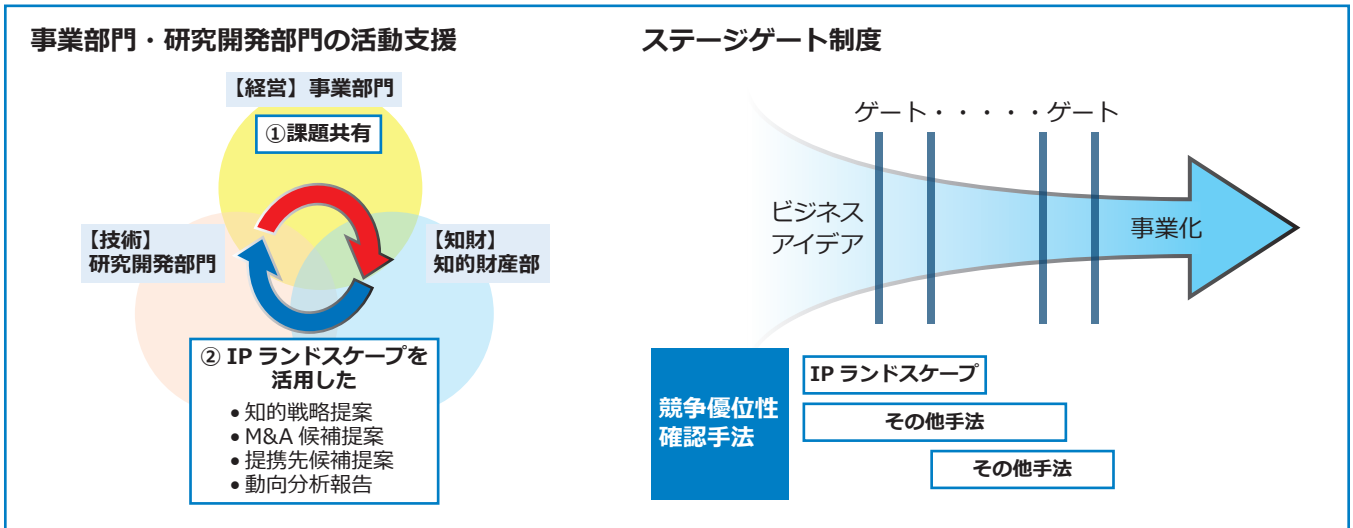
事業部門・研究開発部門の活動支援

【経営】事業部門

①課題共有

【技術】
研究開発部門

【知財】
知的財産部

② IP ランドスケープを活用した
• 知的戦略提案
• M&A 候補提案
• 提携先候補提案
• 動向分析報告

ステージゲート制度

ゲート・・・・・ゲート

ビジネス
アイデア

事業化

競争優位性
確認手法

IP ランドスケープ

その他手法

その他手法